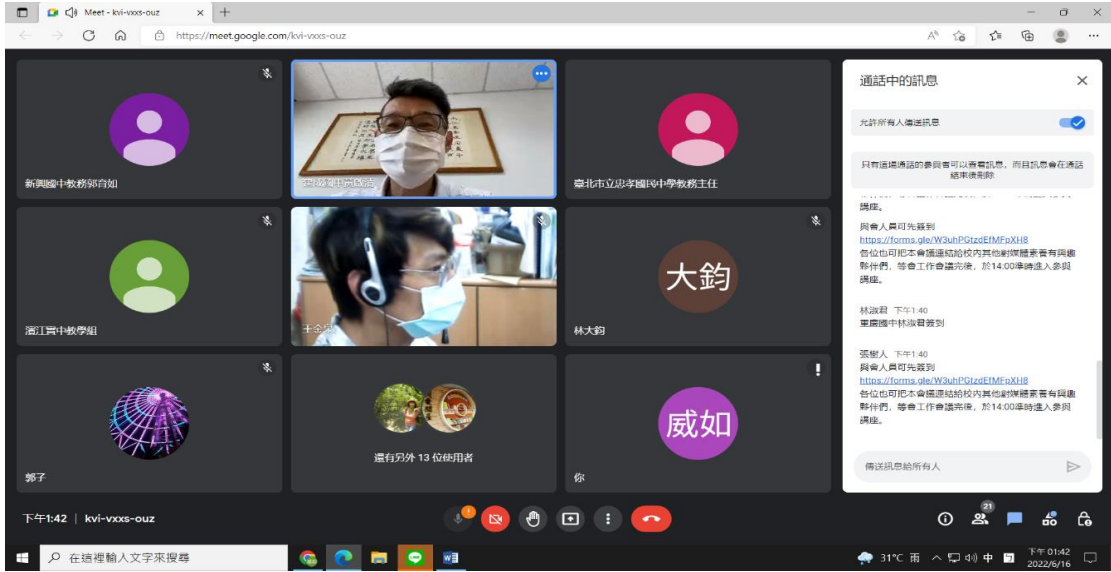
Meet - kvi-vxxs-ouz

https://meet.google.com/kvi-vxxs-ouz

新興國中教務郭育如

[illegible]

臺北市立忠孝國民中學教務主任

濱江實中教學組

十全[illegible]

大鈞

林大鈞

郭子

還有另外 13 位使用者

威如

你

通話中的訊息

允許所有人傳送訊息

只有這場通話的參與者可以查看訊息，而且訊息會在通話結束後刪除

講座。

與會人員可先簽到
https://forms.gle/W3uhPGtzdEfMFpXH8
各位也可把本會議連結給校內其他對媒體素養有興趣夥伴們，等會工作會議完後，於14:00準時進入參與講座。

林淑君 下午1:40
重慶國中林淑君簽到

張樹人 下午1:40
與會人員可先簽到
https://forms.gle/W3uhPGtzdEfMFpXH8
各位也可把本會議連結給校內其他對媒體素養有興趣夥伴們，等會工作會議完後，於14:00準時進入參與講座。

傳送訊息給所有人

下午1:42 | kvi-vxxs-ouz

21

在這裡輸入文字來搜尋

31°C 雨 中 下午 01:42 2022/6/16